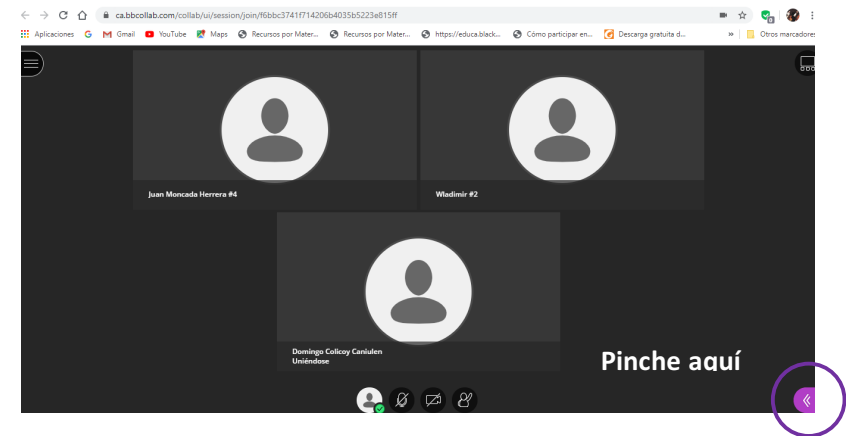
ca.bbcollab.com/collab/ui/session/join/f6bbc3741f714206b4035b5223e815ff

Aplicaciones Gmail YouTube Maps Recursos por Mater... Recursos por Mater... https://educa.black... Cómo participar en... Descarga gratuita d... » Otros marcadores

Juan Moncada Herrera #4

Wladimir #2

Domingo Colicoy Caniulen
Uniéndose

Pinche aquí